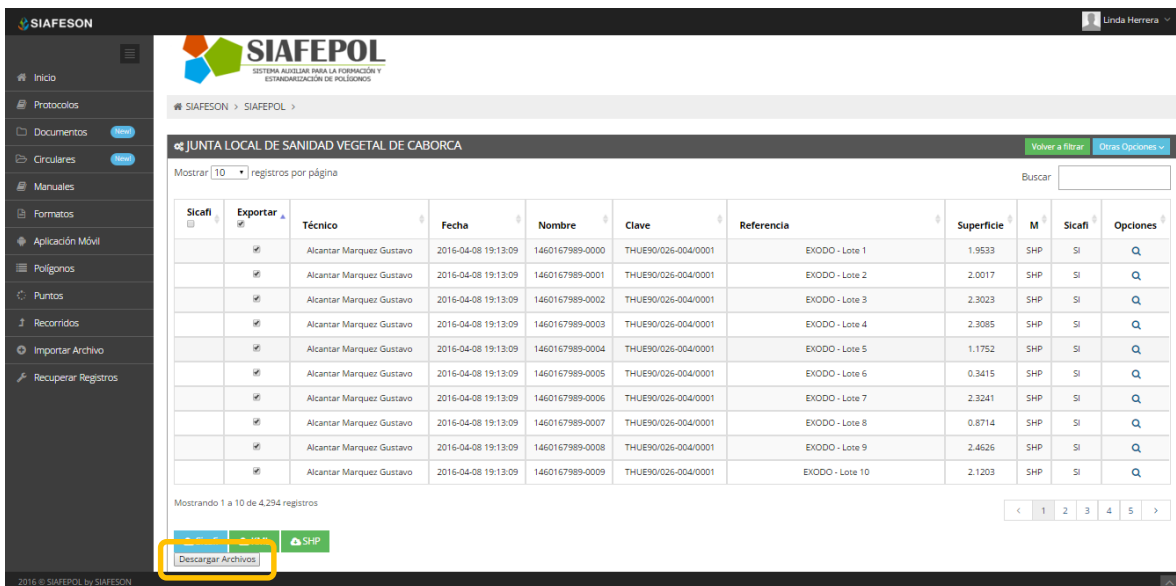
SIAFESON

Linda Herrera

Inicio
Protocolos
Documentos New!
Circulares New!
Manuales
Formatos
Aplicación Móvil
Polígonos
Puntos
Recorridos
Importar Archivo
Recuperar Registros

SIAFEPOL
SISTEMA AUXILIAR PARA LA FORMACIÓN Y ESTANDARIZACIÓN DE POLÍGONOS

SIAFESON > SIAFEPOL >

JUNTA LOCAL DE SANIDAD VEGETAL DE CABORCA

Volver a filtrar
Otras Opciones

Mostrar 10 registros por página

Buscar

| Sicafi | Exportar | Técnico | Fecha | Nombre | Clave | Referencia | Superficie | M | Sicafi | Opciones |
|---|---|---|---|---|---|---|---|---|---|---|
| | | Alcantar Marquez Gustavo | 2016-04-08 19:13:09 | 1460167989-0000 | THUE90/026-004/0001 | EXODO - Lote 1 | 1.9533 | SHP | SI | |
| | | Alcantar Marquez Gustavo | 2016-04-08 19:13:09 | 1460167989-0001 | THUE90/026-004/0001 | EXODO - Lote 2 | 2.0017 | SHP | SI | |
| | | Alcantar Marquez Gustavo | 2016-04-08 19:13:09 | 1460167989-0002 | THUE90/026-004/0001 | EXODO - Lote 3 | 2.3023 | SHP | SI | |
| | | Alcantar Marquez Gustavo | 2016-04-08 19:13:09 | 1460167989-0003 | THUE90/026-004/0001 | EXODO - Lote 4 | 2.3085 | SHP | SI | |
| | | Alcantar Marquez Gustavo | 2016-04-08 19:13:09 | 1460167989-0004 | THUE90/026-004/0001 | EXODO - Lote 5 | 1.1752 | SHP | SI | |
| | | Alcantar Marquez Gustavo | 2016-04-08 19:13:09 | 1460167989-0005 | THUE90/026-004/0001 | EXODO - Lote 6 | 0.3415 | SHP | SI | |
| | | Alcantar Marquez Gustavo | 2016-04-08 19:13:09 | 1460167989-0006 | THUE90/026-004/0001 | EXODO - Lote 7 | 2.3241 | SHP | SI | |
| | | Alcantar Marquez Gustavo | 2016-04-08 19:13:09 | 1460167989-0007 | THUE90/026-004/0001 | EXODO - Lote 8 | 0.8714 | SHP | SI | |
| | | Alcantar Marquez Gustavo | 2016-04-08 19:13:09 | 1460167989-0008 | THUE90/026-004/0001 | EXODO - Lote 9 | 2.4626 | SHP | SI | |
| | | Alcantar Marquez Gustavo | 2016-04-08 19:13:09 | 1460167989-0009 | THUE90/026-004/0001 | EXODO - Lote 10 | 2.1203 | SHP | SI | |

Mostrando 1 a 10 de 4,294 registros

< 1 2 3 4 5 >

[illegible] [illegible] SHP
Descargar Archivos

2016 © SIAFEPOL by SIAFESON